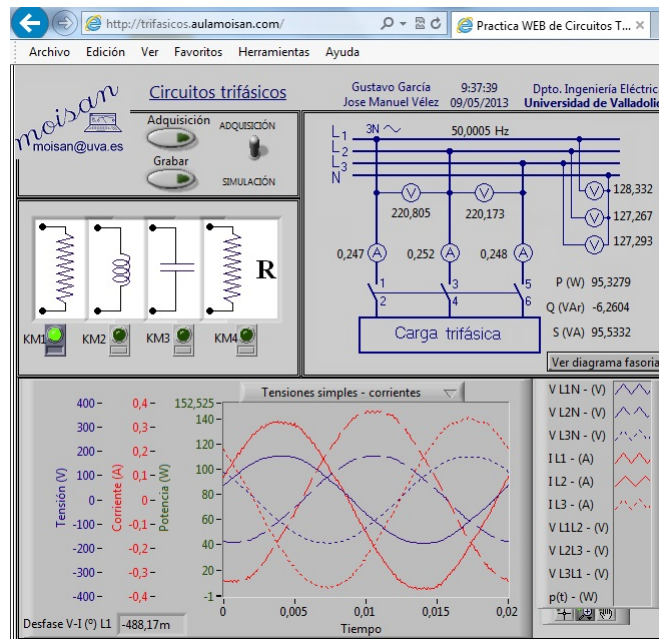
http://trifasicos.aulamoisan.com/

Practica WEB de Circuitos T...

Archivo Edición Ver Favoritos Herramientas Ayuda

moisan

moisan@uva.es

Circuitos trifásicos

Gustavo García
Jose Manuel Vélez

9:37:39
09/05/2013

Dpto. Ingeniería Eléctric
Universidad de Valladolid

Adquisición

Grabar

ADQUISICIÓN

SIMULACIÓN

$L_1$
$L_2$
$L_3$
N

3N ~

50,0005 Hz

V 128,332
V 127,267
V 127,293

V 220,805
V 220,173

0,247 A
0,252 A
0,248 A

1 2
3 4
5 6

P (W) 95,3279
Q (VAr) -6,2604
S (VA) 95,5332

Carga trifásica

Ver diagrama fasoria

R

KM1 KM2 KM3 KM4

Tensiones simples - corrientes

Tensión (V)
400
300
200
100
0
-100
-200
-300
-400

Corriente (A)
0,4
0,3
0,2
0,1
0
-0,1
-0,2
-0,3
-0,4

Potencia (W)
152,525
140
120
100
80
60
40
20
-1

0 0,005 0,01 0,015 0,02
Tiempo

V L1N - (V)
V L2N - (V)
V L3N - (V)
I L1 - (A)
I L2 - (A)
I L3 - (A)
V L1L2 - (V)
V L2L3 - (V)
V L3L1 - (V)
p(t) - (W)

Desfase V-I (º) L1 -488,17m